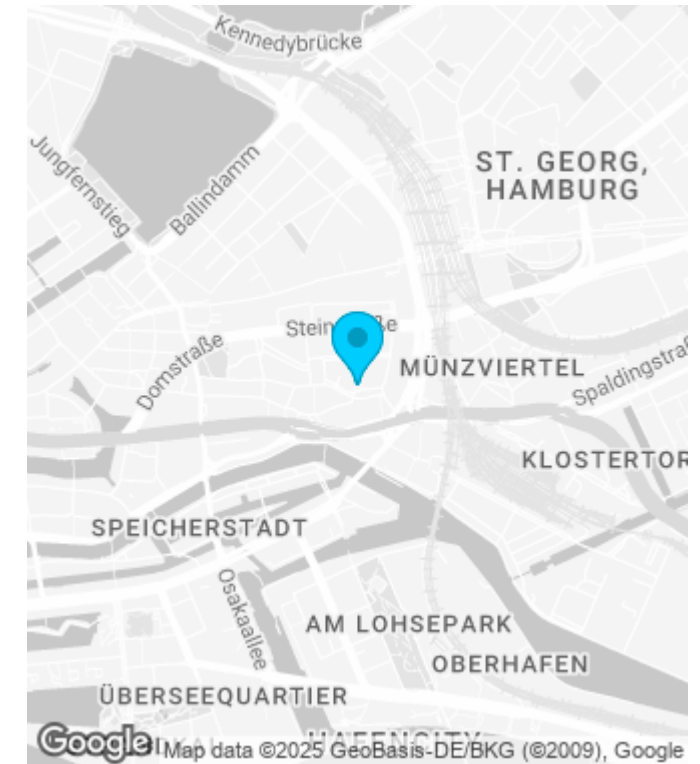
Kennedybrücke

Jungfernstieg

Ballindamm

ST. GEORG, HAMBURG

Stein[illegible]ße

Domstraße

MÜNZVIERTEL

Spaldingstra

KLOSTERTOR

SPEICHERSTADT

Osakaallee

AM LOHSEPARK

OBERHAFEN

ÜBERSEEQUARTIER

HAFENCITY

Google

Map data ©2025 GeoBasis-DE/BKG (©2009), Google